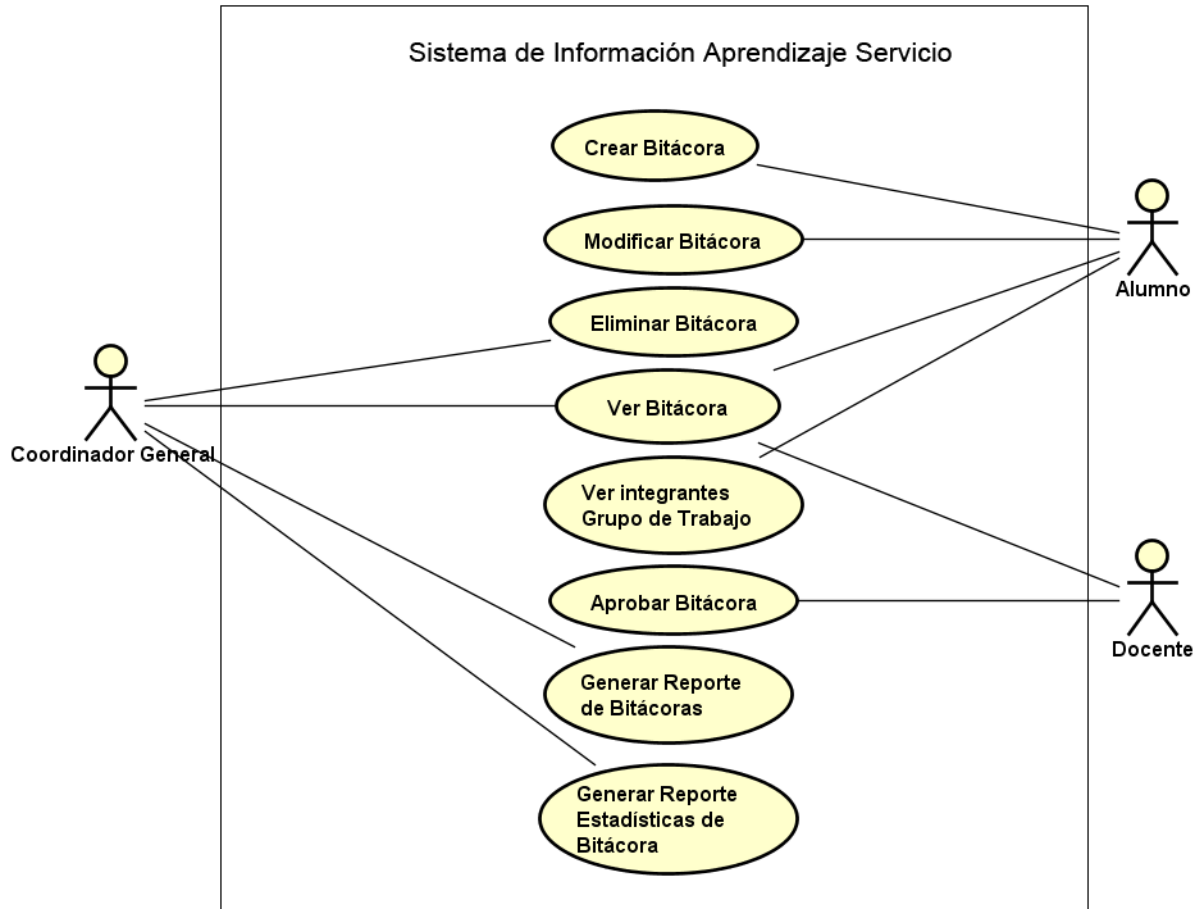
Sistema de Información Aprendizaje Servicio

Crear Bitácora

Modificar Bitácora

Eliminar Bitácora

Ver Bitácora

Ver integrantes Grupo de Trabajo

Aprobar Bitácora

Generar Reporte de Bitácoras

Generar Reporte Estadísticas de Bitácora

Alumno

Coordinador General

Docente